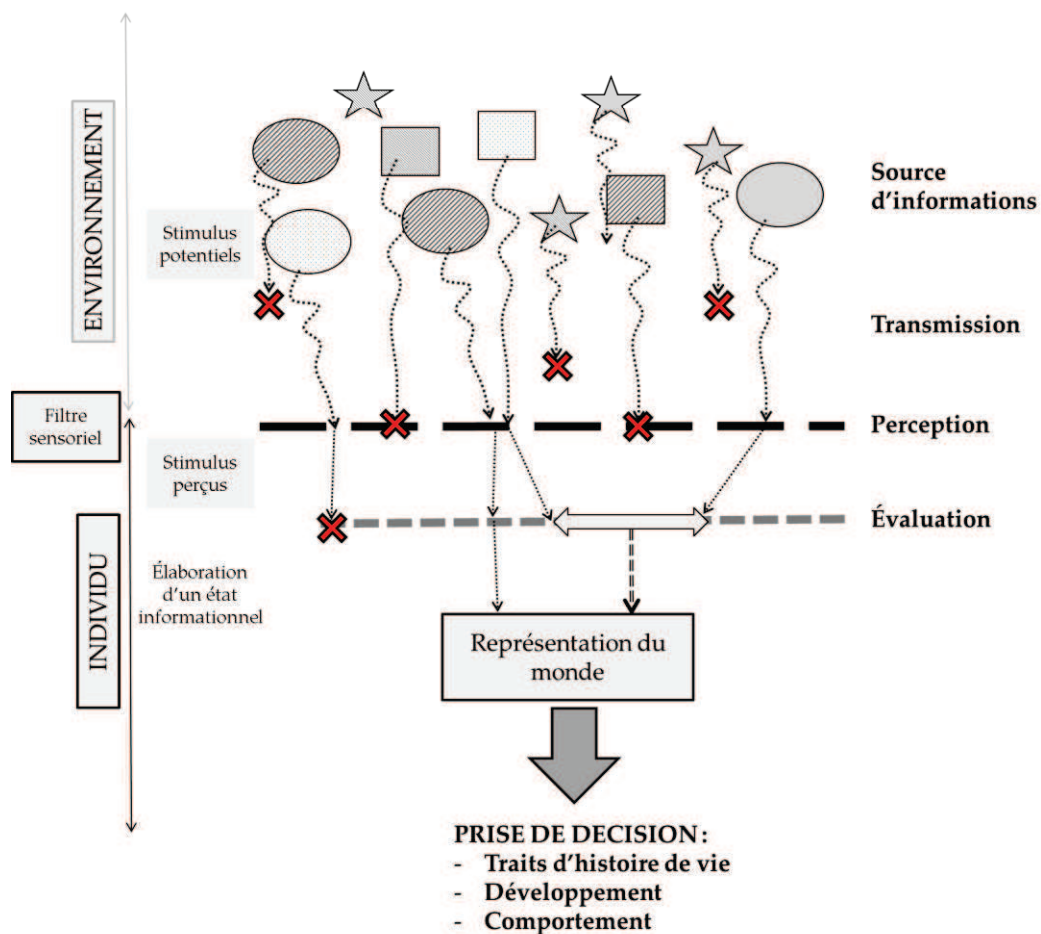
ENVIRONNEMENT

Stimulus potentiels

Source d'informations

Transmission

Filtre sensoriel

Perception

Stimulus perçus

Évaluation

INDIVIDU

Élaboration d'un état informationnel

Représentation du monde

PRISE DE DECISION :
- Traits d'histoire de vie
- Développement
- Comportement